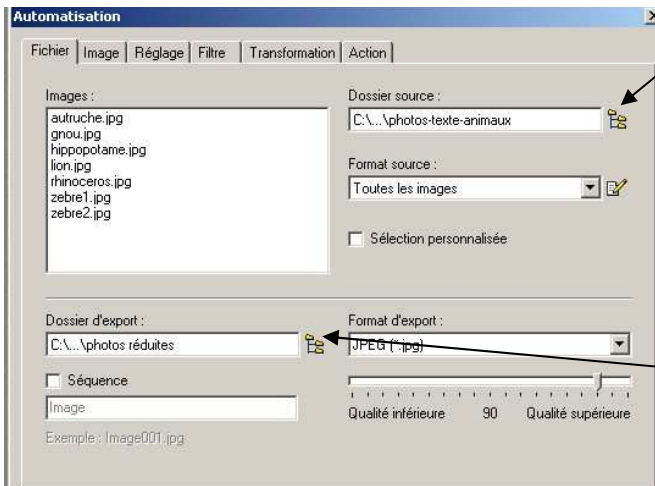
Automatisation

Fichier | Image | Réglage | Filtre | Transformation | Action

Images :
autruche.jpg
gnou.jpg
hippopotame.jpg
lion.jpg
rhinoceros.jpg
zebre1.jpg
zebre2.jpg

Dossier source :
C:\...\photos-texte-animaux

Format source :
Toutes les images

Sélection personnalisée

Dossier d'export :
C:\...\photos réduites

Séquence
Image
Exemple : Image001.jpg

Format d'export :
JPEG (*.jpg)

Qualité inférieure 90 Qualité supérieure